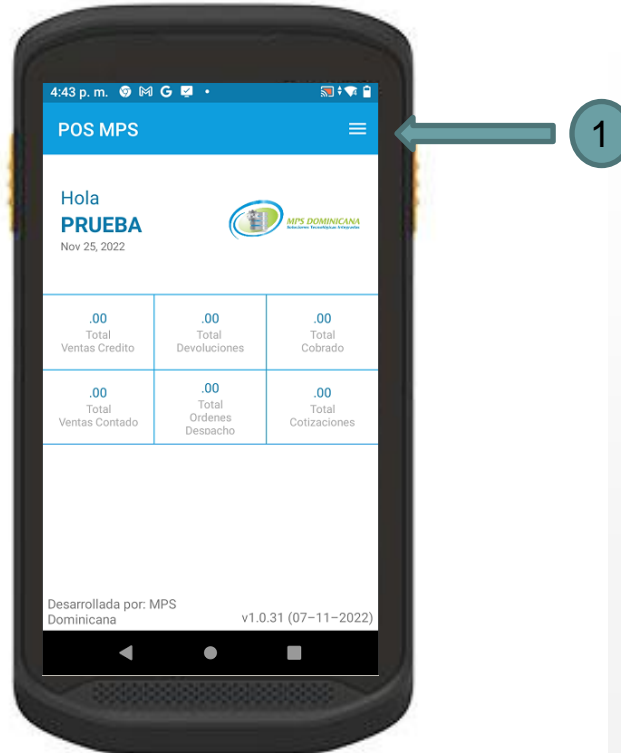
4:43 p. m.

POS MPS

1

Hola
PRUEBA
Nov 25, 2022

MPS DOMINICANA
Soluciones Tecnológicas Integradas

| .00 Total Ventas Credito | .00 Total Devoluciones | .00 Total Cobrado |
|---|---|---|
| .00 Total Ventas Contado | .00 Total Ordenes Despacho | .00 Total Cotizaciones |

Desarrollada por: MPS Dominicana

v1.0.31 (07-11-2022)